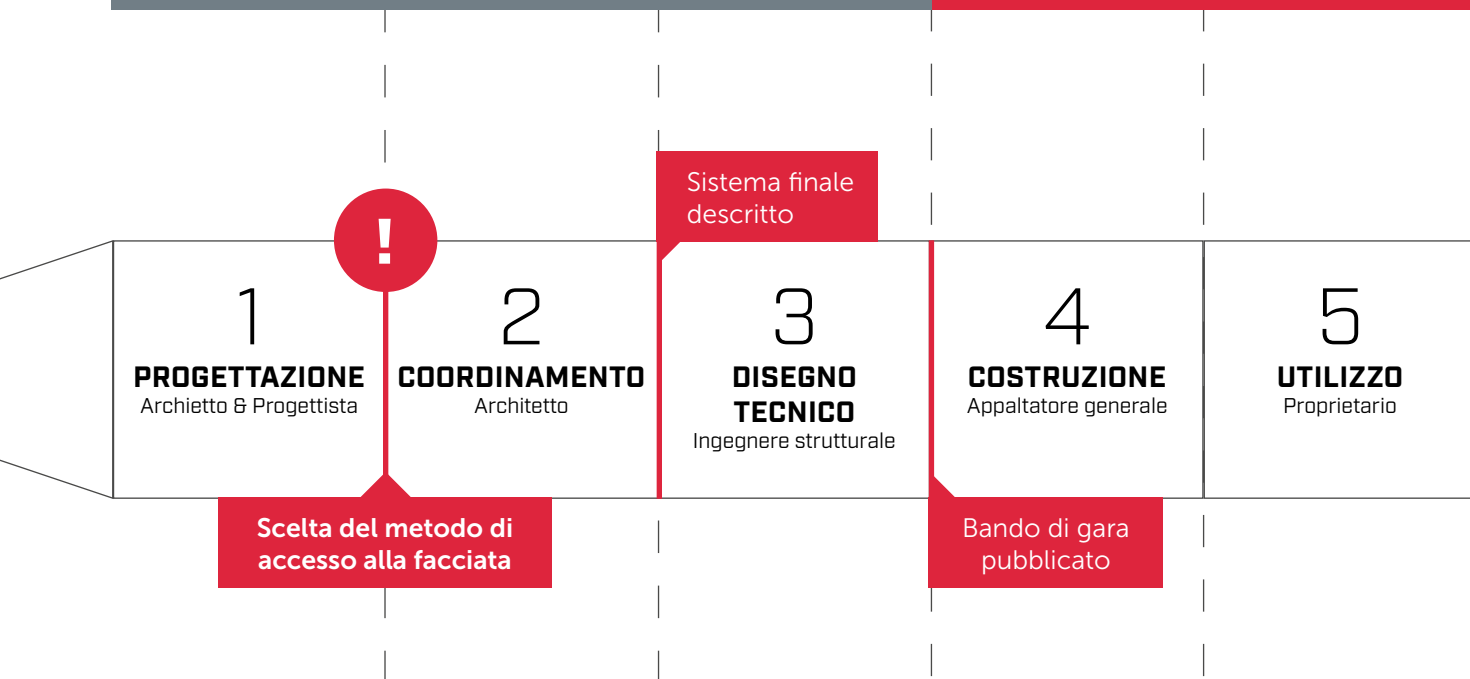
Sistema finale descritto

!

1
PROGETTAZIONE
Archietto & Progettista

2
COORDINAMENTO
Architetto

3
DISEGNO TECNICO
Ingegnere strutturale

4
COSTRUZIONE
Appaltatore generale

5
UTILIZZO
Proprietario

Scelta del metodo di accesso alla facciata

Bando di gara pubblicato